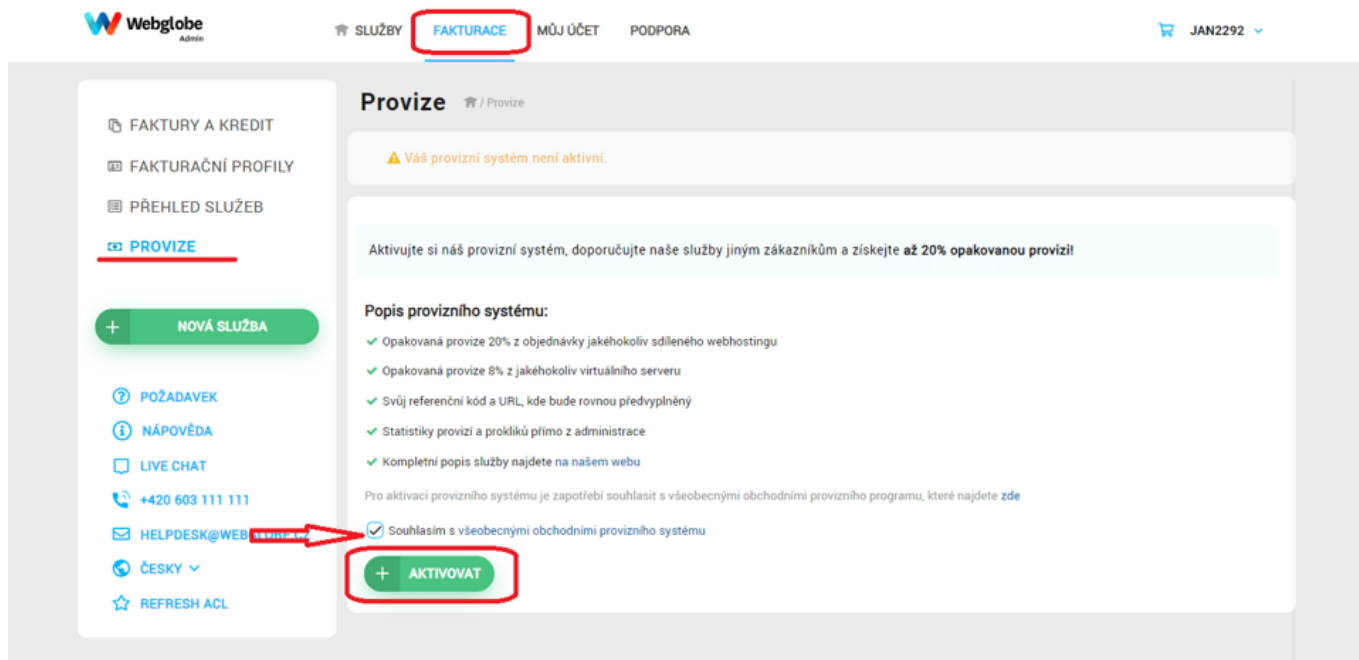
Webglobe Admin

SLUŽBY FAKTURACE MŮJ ÚČET PODPORA

JAN2292

FAKTURY A KREDIT
FAKTURAČNÍ PROFILY
PŘEHLED SLUŽEB
PROVIZE

+ NOVÁ SLUŽBA

POŽADAVEK
NÁPOVĚDA
LIVE CHAT
+420 603 111 111
HELPDESK@WEB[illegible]
ČESKY
REFRESH ACL

Provize / Provize

Váš provizní systém není aktivní.

Aktivujte si náš provizní systém, doporučujte naše služby jiným zákazníkům a získejte **až 20% opakovanou provizi!**

Popis provizního systému:

Opakovaná provize 20% z objednávky jakéhokoliv sdíleného webhostingu
Opakovaná provize 8% z jakéhokoliv virtuálního serveru
Svůj referenční kód a URL, kde bude rovnou předvyplněný
Statistiky provizí a prokliků přímo z administrace
Kompletní popis služby najdete na našem webu

Pro aktivaci provizního systému je zapotřebí souhlasit s všeobecnými obchodními provizního programu, které najdete zde

Souhlasím s všeobecnými obchodními provizního systému

+ AKTIVOVAT